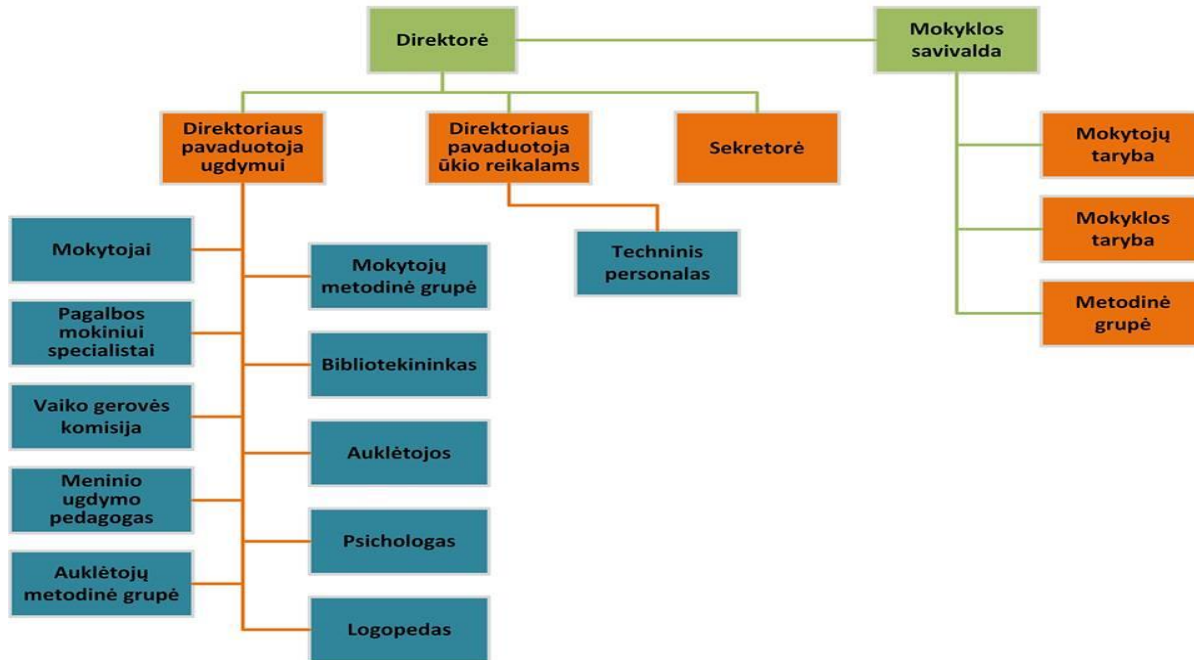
Direktorė

Mokyklos savivalda

Direktoriaus pavaduotoja ugdymui

Direktoriaus pavaduotoja ūkio reikalams

Sekretorė

Mokytojų taryba

Mokyklos taryba

Metodinė grupė

Techninis personalas

Mokytojai

Mokytojų metodinė grupė

Pagalbos mokiniui specialistai

Bibliotekininkas

Vaiko gerovės komisija

Auklėtojos

Meninio ugdymo pedagogas

Psichologas

Auklėtojų metodinė grupė

Logopedas